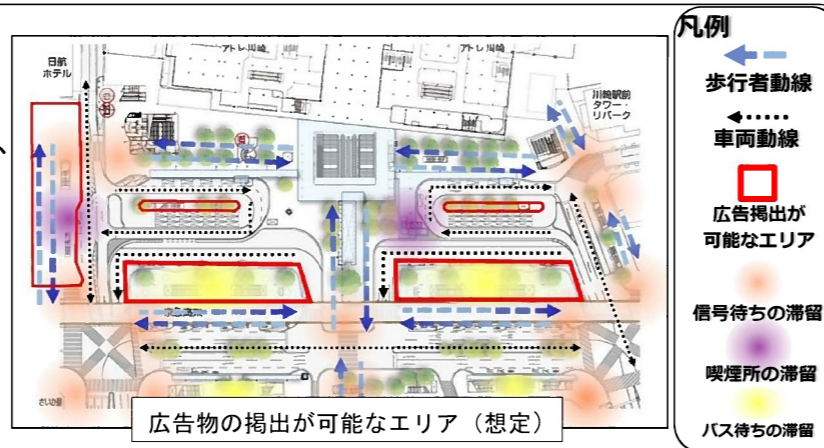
日航ホテル

アトレ川崎

アトレ川崎

川崎駅前タワー・リバーク

さいか屋

広告物の掲出が可能なエリア（想定）

凡例

歩行者動線

車両動線

広告掲出が可能なエリア

信号待ちの滞留

喫煙所の滞留

バス待ちの滞留